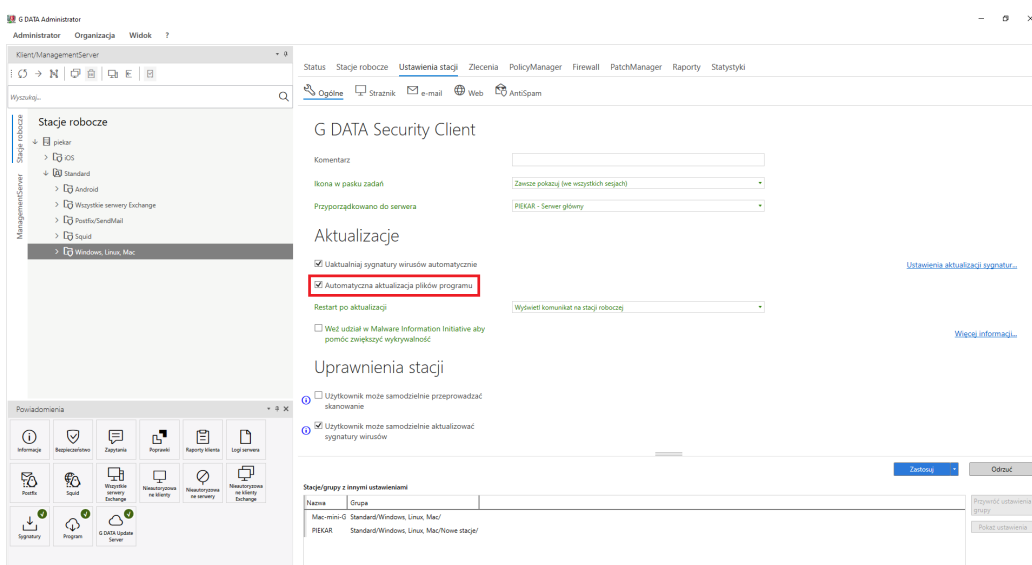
G DATA Administrator

Administrator Organizacja Widok ?

Klient/ManagementServer

Wyszukaj...

Stacje robocze

ManagementServer

Stacje robocze

piekar

iOS

Standard

Android

Wszystkie serwery Exchange

Postfix/SendMail

Squid

Windows, Linux, Mac

Powiadomienia

Informacje
Bezpieczeństwo
Zapytania
Poprawki
Raporty klienta
Logi serwera
Postfix
Squid
Wszystkie serwery Exchange
Nieautoryzowane klienty
Nieautoryzowane serwery
Nieautoryzowane klienty Exchange
Sygnatury
Program
G DATA Update Server

Status Stacje robocze Ustawienia stacji Zlecenia PolicyManager Firewall PatchManager Raporty Statystyki

Ogólne Strażnik e-mail Web AntiSpam

G DATA Security Client

Komentarz

Ikona w pasku zadań Zawsze pokazuj (we wszystkich sesjach)

Przyporządkowano do serwera PIEKAR - Serwer główny

Aktualizacje

Uaktualniaj sygnatury wirusów automatycznie

Ustawienia aktualizacji sygnatur...

Automatyczna aktualizacja plików programu

Restart po aktualizacji Wyświetl komunikat na stacji roboczej

Weź udział w Malware Information Initiative aby pomóc zwiększyć wykrywalność

Więcej informacji...

Uprawnienia stacji

Użytkownik może samodzielnie przeprowadzać skanowanie

Użytkownik może samodzielnie aktualizować sygnatury wirusów

Zastosuj Odrzuć

Stacje/grupy z innymi ustawieniami

| Nazwa | Grupa |
|---|---|
| Mac-mini-G | Standard/Windows, Linux, Mac/ |
| PIEKAR | Standard/Windows, Linux, Mac/Nowe stacje/ |

Przywróć ustawienia grupy

Pokaż ustawienia